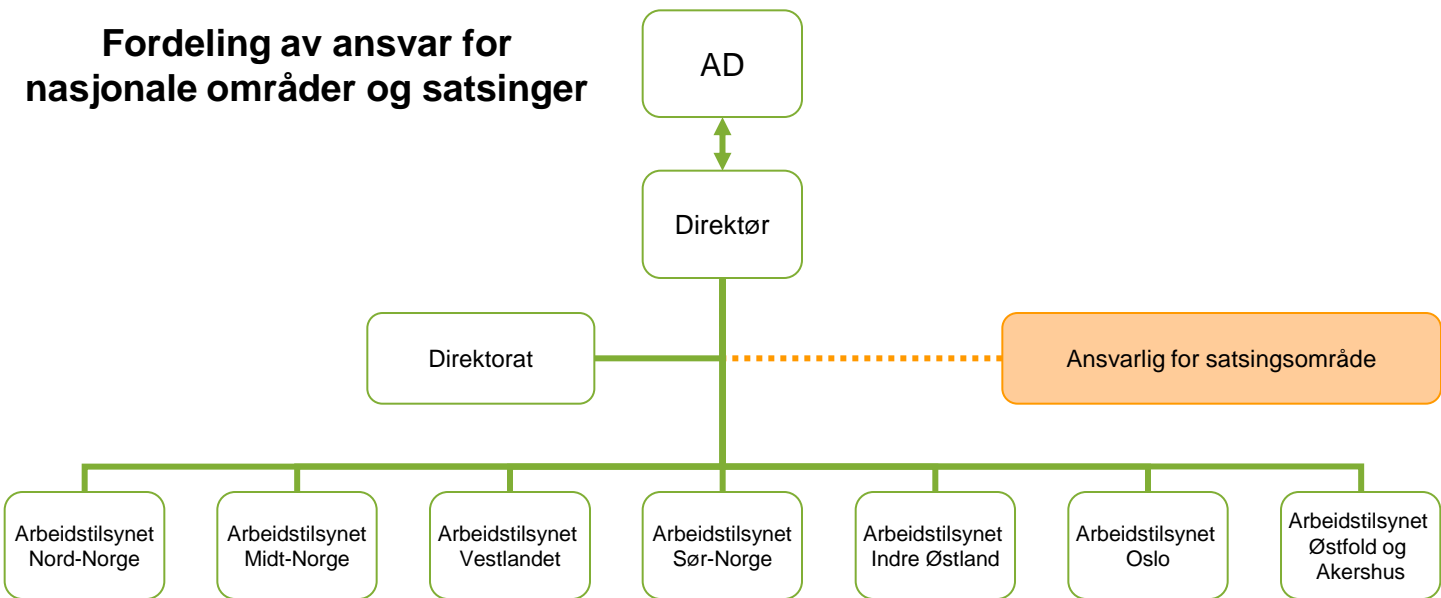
Fordeling av ansvar for nasjonale områder og satsinger

AD

Direktør

Direktorat

Ansvarlig for satsingsområde

Arbeidstilsynet Nord-Norge

Arbeidstilsynet Midt-Norge

Arbeidstilsynet Vestlandet

Arbeidstilsynet Sør-Norge

Arbeidstilsynet Indre Østland

Arbeidstilsynet Oslo

Arbeidstilsynet Østfold og Akershus